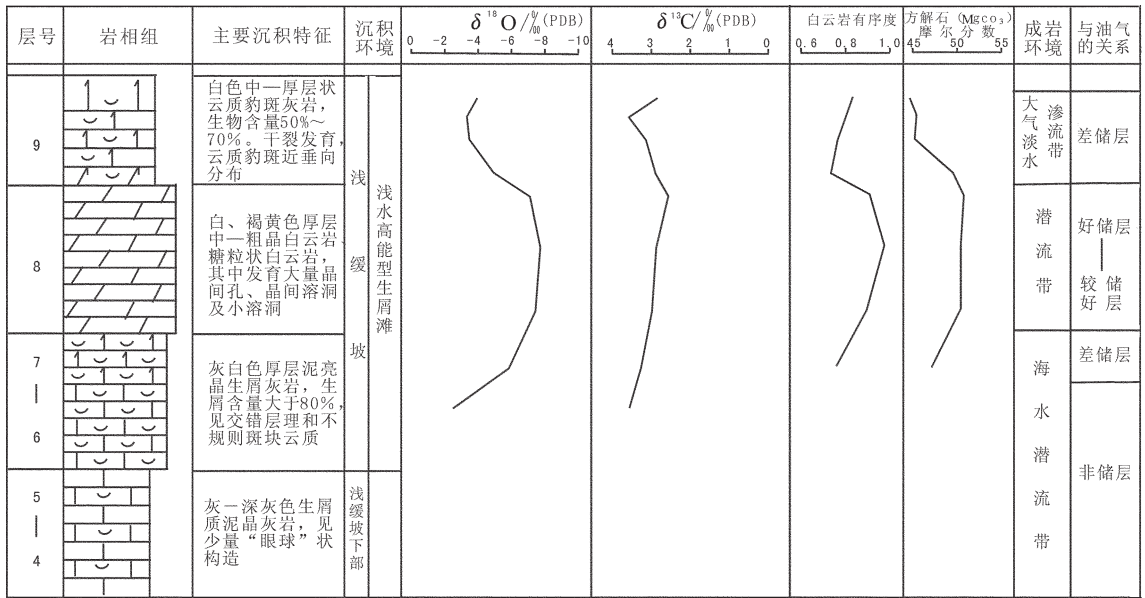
| 层号 | 岩相组 | 主要沉积特征 | 沉积环境 | | $\delta^{18}O/‰$(PDB) 0 -2 -4 -6 -8 -10 | $\delta^{13}C/‰$(PDB) 4 3 2 1 0 | 白云岩有序度 0.6 0.8 1.0 | 方解石($MgCO_3$)摩尔分数 45 50 55 | 成岩环境 | | 与油气的关系 |
|---|---|---|---|---|---|---|---|---|---|---|---|
| 9 | | 白色中—厚层状云质豹斑灰岩，生物含量50%～70%。干裂发育，云质豹斑近垂向分布 | 浅缓坡 | 浅水高能型生屑滩 | | | | | 大气淡水 | 渗流带 | 差储层 |
| 8 | | 白、褐黄色厚层中—粗晶白云岩，糖粒状白云岩，其中发育大量晶间孔、晶间溶洞及小溶洞 | | | | | | | 潜流带 | | 好储层 — 较好储层 |
| 7 — 6 | | 灰白色厚层泥亮晶生屑灰岩，生屑含量大于80%，见交错层理和不规则斑块云质 | | | | | | | 海水潜流带 | | 差储层 |
| 5 — 4 | | 灰－深灰色生屑质泥晶灰岩，见少量“眼球”状构造 | 浅缓坡下部 | | | | | | | | 非储层 |